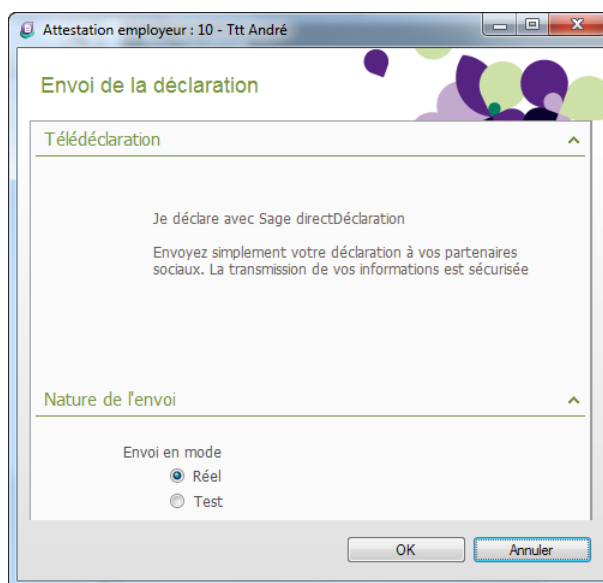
Attestation employeur : 10 - Ttt André

Envoi de la déclaration

Télédéclaration

Je déclare avec Sage directDéclaration

Envoyez simplement votre déclaration à vos partenaires sociaux. La transmission de vos informations est sécurisée

Nature de l'envoi

Envoi en mode

Réel

Test

OK

Annuler